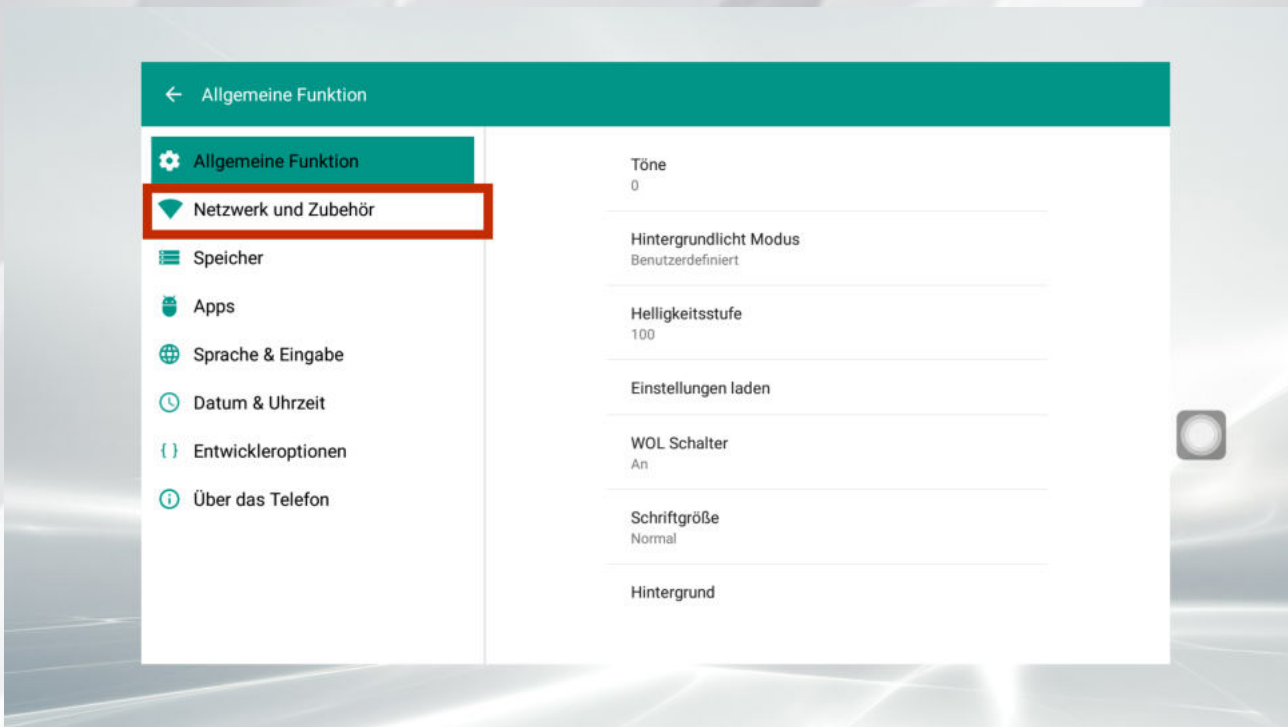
← Allgemeine Funktion

Allgemeine Funktion
Netzwerk und Zubehör
Speicher
Apps
Sprache & Eingabe
Datum & Uhrzeit
{ } Entwickleroptionen
Über das Telefon

Töne
0

Hintergrundlicht Modus
Benutzerdefiniert

Helligkeitsstufe
100

Einstellungen laden

WOL Schalter
An

Schriftgröße
Normal

Hintergrund